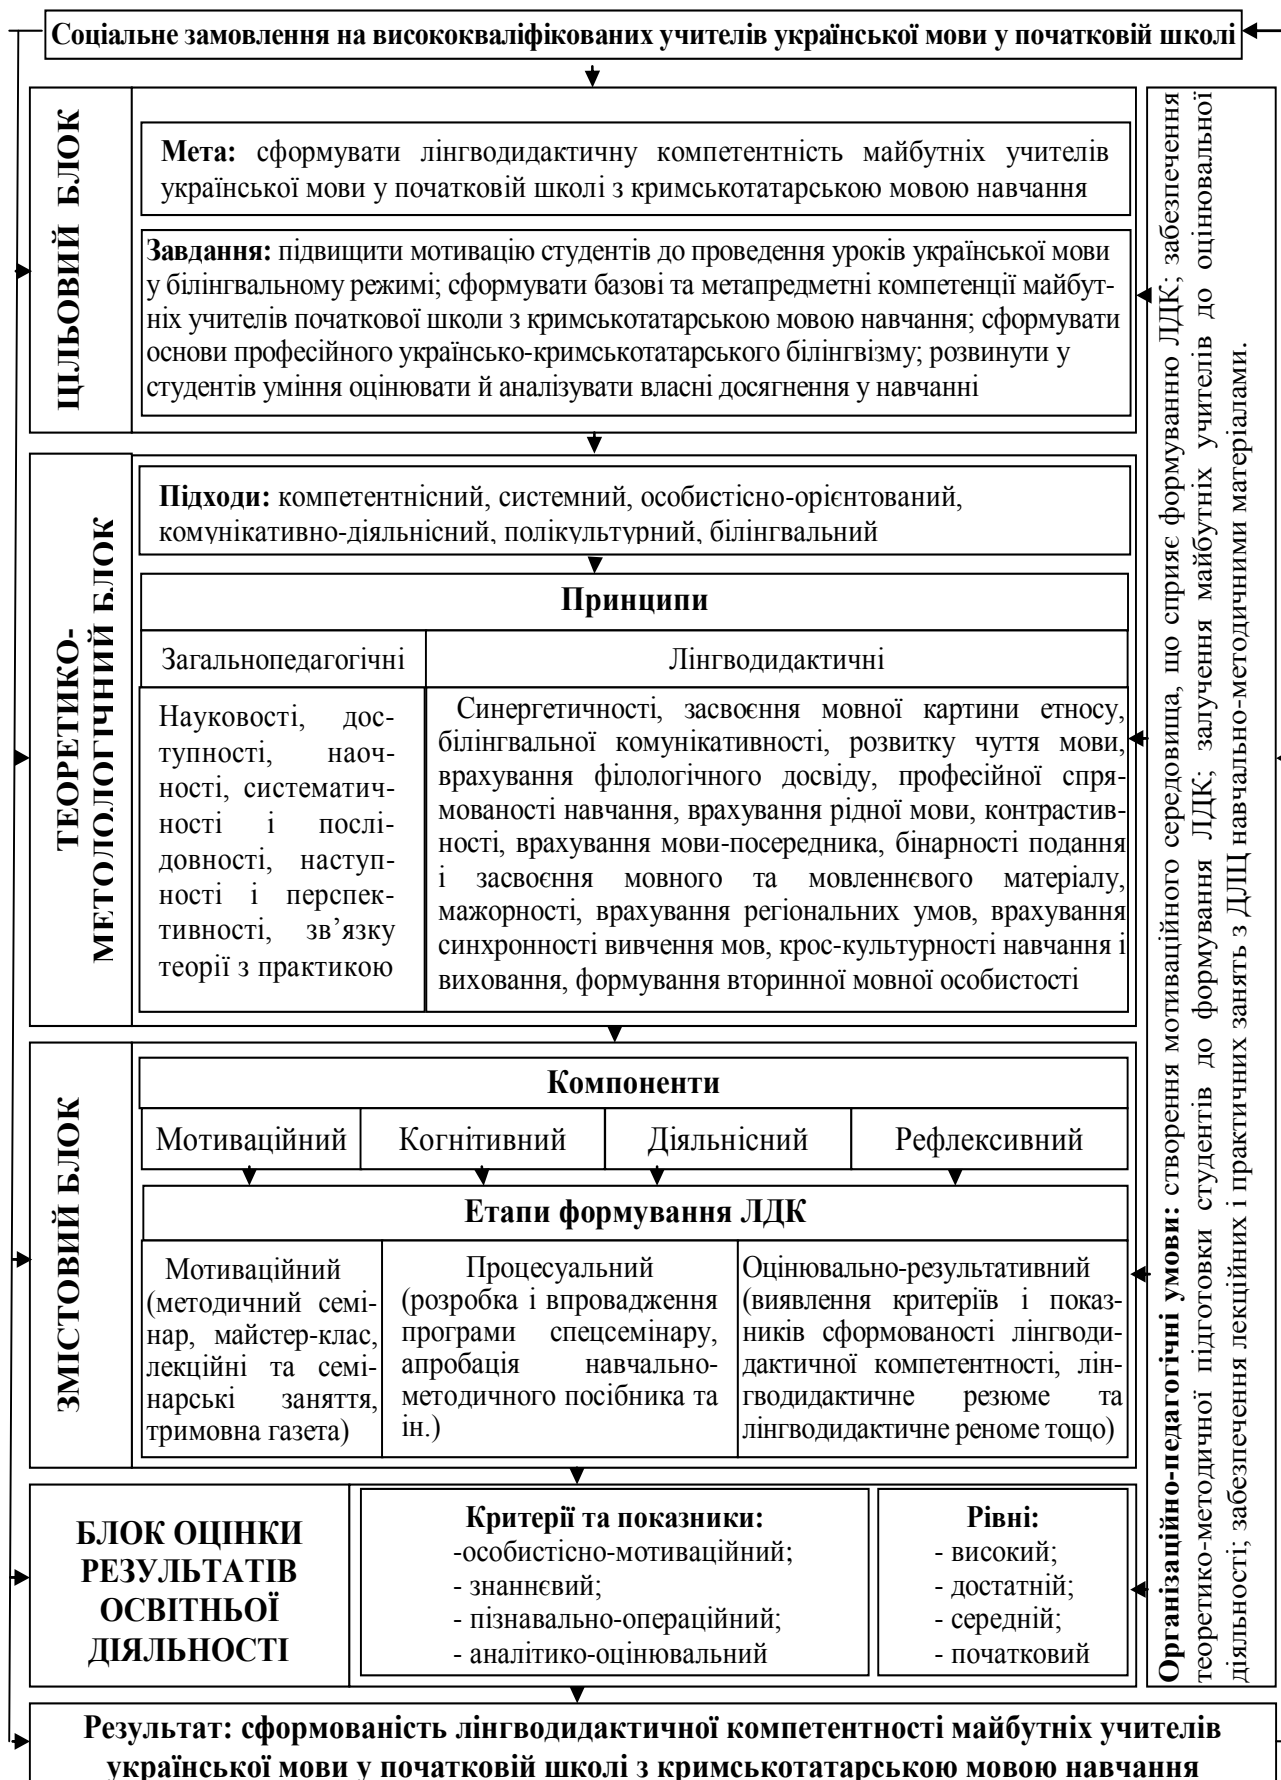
Соціальне замовлення на висококваліфікованих учителів української мови у початковій школі

ЦІЛЬОВИЙ БЛОК

Мета: сформувати лінгводидактичну компетентність майбутніх учителів української мови у початковій школі з кримськотатарською мовою навчання

Завдання: підвищити мотивацію студентів до проведення уроків української мови у білінгвальному режимі; сформувати базові та метапредметні компетенції майбутніх учителів початкової школи з кримськотатарською мовою навчання; сформувати основи професійного українсько-кримськотатарського білінгвізму; розвинути у студентів уміння оцінювати й аналізувати власні досягнення у навчанні

ТЕОРЕТИКО-МЕТОДОЛОГІЧНИЙ БЛОК

Підходи: компетентнісний, системний, особистісно-орієнтований, комунікативно-діяльнісний, полікультурний, білінгвальний

Принципи

| Загальнопедагогічні | Лінгводидактичні |
|---|---|
| Науковості, доступності, наочності, систематичності і послідовності, наступності і перспективності, зв'язку теорії з практикою | Синергетичності, засвоєння мовної картини етносу, білінгвальної комунікативності, розвитку чуття мови, врахування філологічного досвіду, професійної спрямованості навчання, врахування рідної мови, контрастивності, врахування мови-посередника, бінарності подання і засвоєння мовного та мовленнєвого матеріалу, мажорності, врахування регіональних умов, врахування синхронності вивчення мов, крос-культурності навчання і виховання, формування вторинної мовної особистості |

ЗМІСТОВИЙ БЛОК

Компоненти

| Мотиваційний | Когнітивний | Діяльнісний | Рефлексивний |
|---|---|---|---|

Етапи формування ЛДК

| Мотиваційний (методичний семінар, майстер-клас, лекційні та семінарські заняття, тримовна газета) | Процесуальний (розробка і впровадження програми спецсемінару, апробація навчально-методичного посібника та ін.) | Оцінювально-результативний (виявлення критеріїв і показників сформованості лінгводидактичної компетентності, лінгводидактичне резюме та лінгводидактичне реноме тощо) |
|---|---|---|

БЛОК ОЦІНКИ РЕЗУЛЬТАТІВ ОСВІТНЬОЇ ДІЯЛЬНОСТІ

Критерії та показники:
-особистісно-мотиваційний;
- знаннєвий;
- пізнавально-операційний;
- аналітико-оцінювальний

Рівні:
- високий;
- достатній;
- середній;
- початковий

Організаційно-педагогічні умови: створення мотиваційного середовища, що сприяє формуванню ЛДК; забезпечення теоретико-методичної підготовки студентів до формування ЛДК; залучення майбутніх учителів до оцінювальної діяльності; забезпечення лекційних і практичних занять з ДЛЦ навчально-методичними матеріалами.

Результат: сформованість лінгводидактичної компетентності майбутніх учителів української мови у початковій школі з кримськотатарською мовою навчання